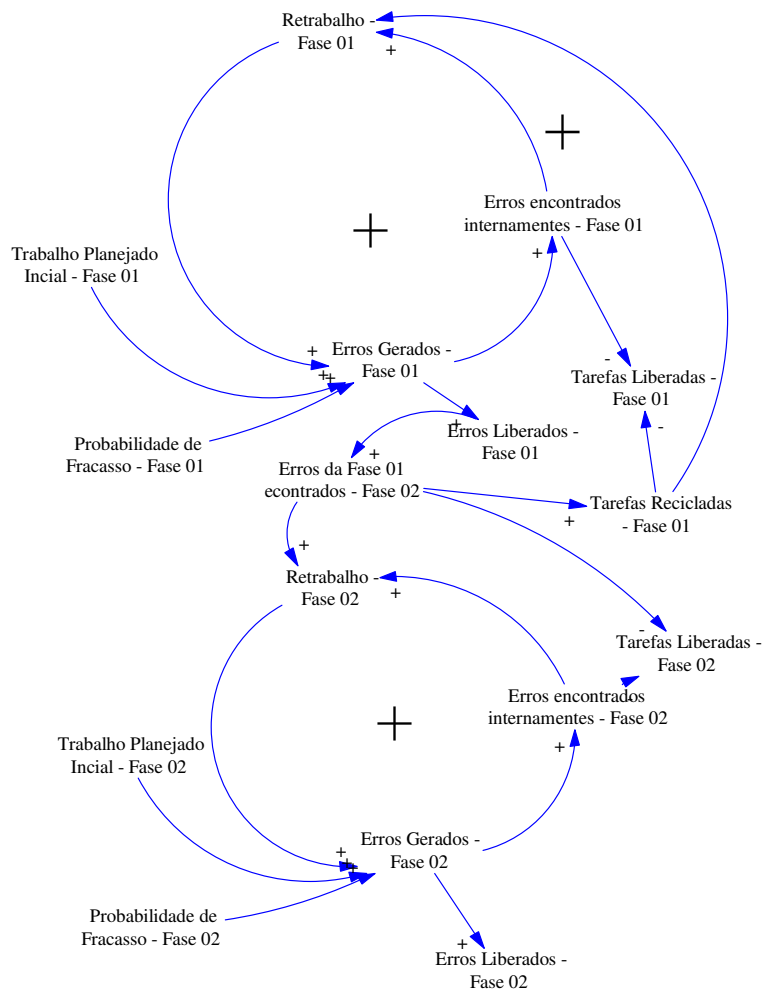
Retrabalho - Fase 01

+

+

Erros encontrados internamentes - Fase 01

+

+

Trabalho Planejado Incial - Fase 01

+

+

+

Erros Gerados - Fase 01

-

Tarefas Liberadas - Fase 01

-

Probabilidade de Fracasso - Fase 01

+

Erros Liberados - Fase 01

+

Erros da Fase 01 econtrados - Fase 02

Tarefas Recicladas - Fase 01

+

+

Retrabalho - Fase 02

+

-

Tarefas Liberadas - Fase 02

Erros encontrados internamentes - Fase 02

+

Trabalho Planejado Incial - Fase 02

+

+

+

Erros Gerados - Fase 02

+

Probabilidade de Fracasso - Fase 02

+

Erros Liberados - Fase 02